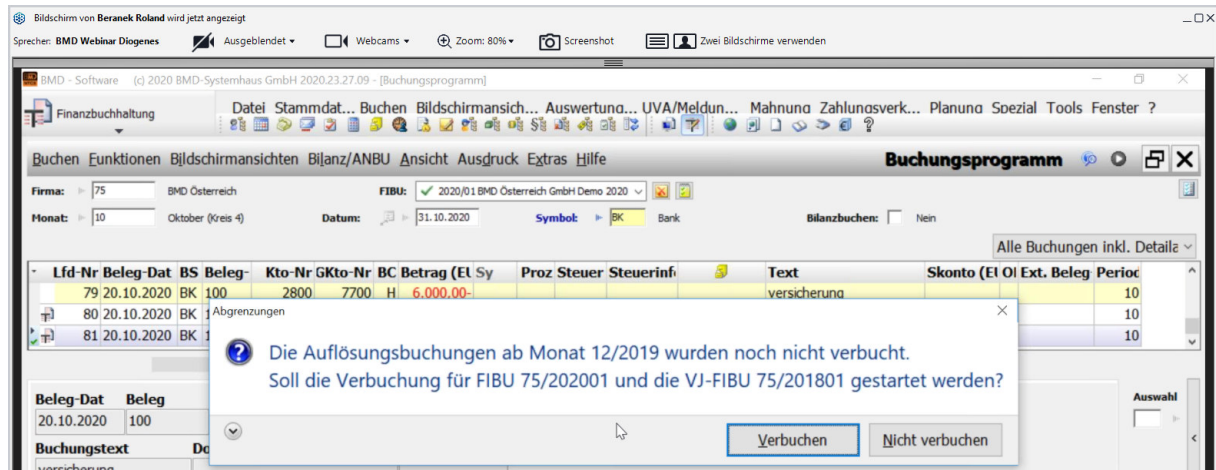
Bildschirm von Beranek Roland wird jetzt angezeigt

Sprecher: BMD Webinar Diogenes Ausgeblendet Webcams Zoom: 80% Screenshot Zwei Bildschirme verwenden

BMD - Software (c) 2020 BMD-Systemhaus GmbH 2020.23.27.09 - [Buchungsprogramm]

Finanzbuchhaltung

Datei Stammdat... Buchen Bildschirmansich... Auswertun... UVA/Meldun... Mahnung Zahlungsverk... Planung Spezial Tools Fenster ?

Buchen Funktionen Bildschirmansichten Bilanz/ANBU Ansicht Ausdruck Extras Hilfe

Buchungsprogramm

Firma: 75 BMD Österreich FIBU: 2020/01 BMD Österreich GmbH Demo 2020

Monat: 10 Oktober (Kreis 4) Datum: 31.10.2020 Symbol: BK Bank Bilanzbuchen: Nein

Alle Buchungen inkl. Detaile

| Lfd-Nr | Beleg-Dat | BS | Beleg- | Kto-Nr | GKto-Nr | BC | Betrag (EU | Sy | Proz | Steuer | Steuerinf | | Text | Skonto (EU | OI | Ext. Beleg | Period |
|---|---|---|---|---|---|---|---|---|---|---|---|---|---|---|---|---|---|
| 79 | 20.10.2020 | BK | 100 | 2800 | 7700 | H | 6.000,00- | | | | | | versicherung | | | | 10 |
| 80 | 20.10.2020 | BK | 1 | | | | | | | | | | | | | | 10 |
| 81 | 20.10.2020 | BK | 1 | | | | | | | | | | | | | | 10 |

Beleg-Dat Beleg
20.10.2020 100
Buchungstext Do
versicherung

Auswahl

Abgrenzungen

Die Auflösungsbuchungen ab Monat 12/2019 wurden noch nicht verbucht.
Soll die Verbuchung für FIBU 75/202001 und die VJ-FIBU 75/201801 gestartet werden?

Verbuchen Nicht verbuchen